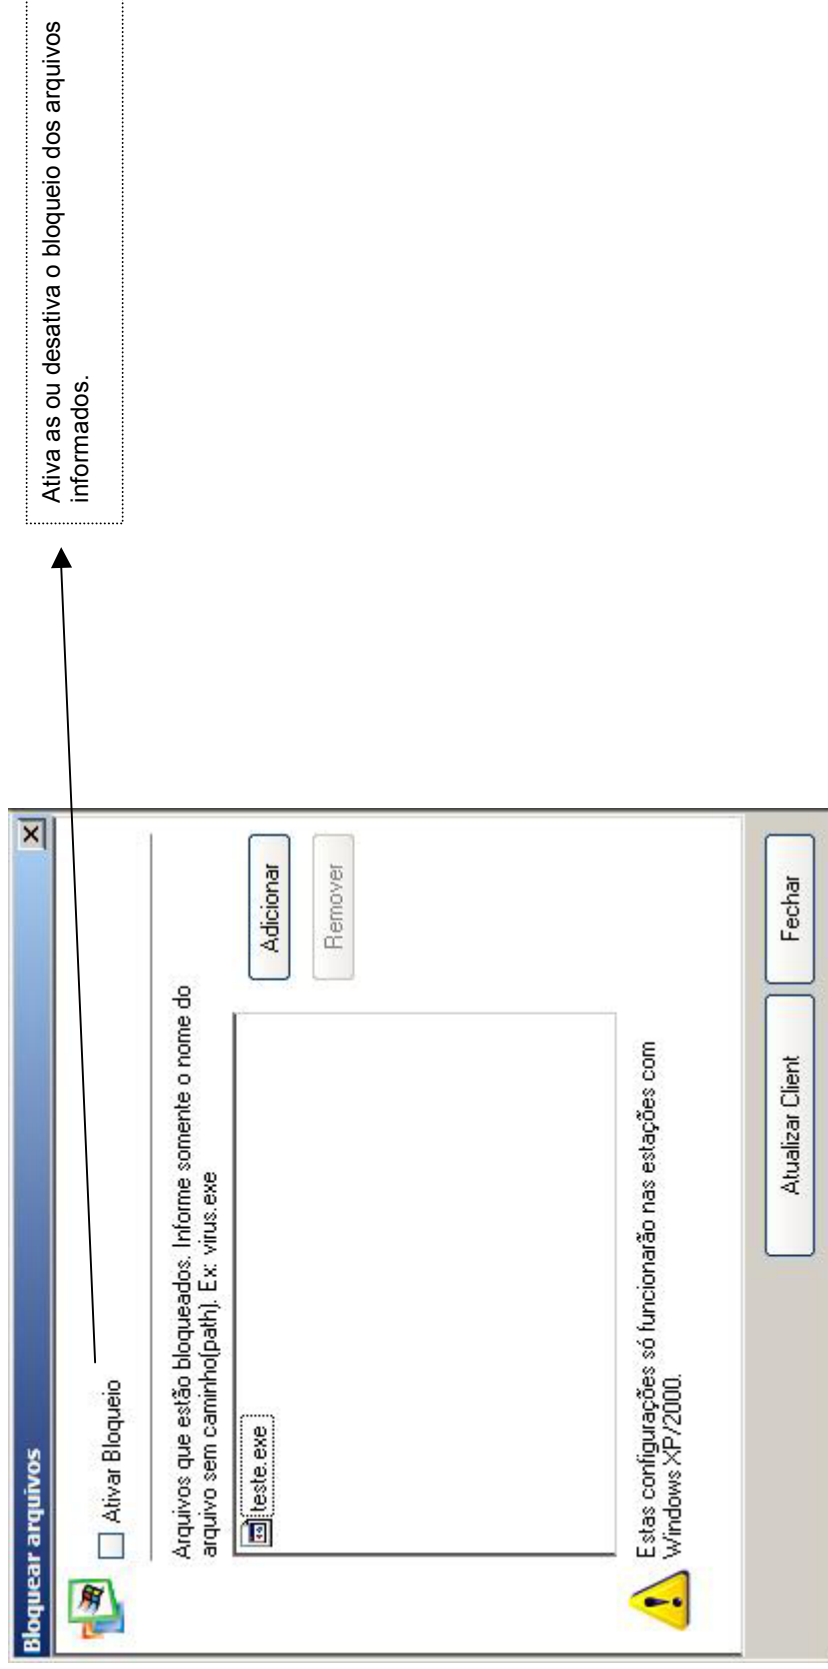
Bloquear arquivos

Ativar Bloqueio

Arquivos que estão bloqueados. Informe somente o nome do arquivo sem caminho(path). Ex: virus.exe

teste.exe

Adicionar

Remover

Estas configurações só funcionarão nas estações com Windows XP/2000.

Atualizar Client

Fechar

Ativa as ou desativa o bloqueio dos arquivos informados.